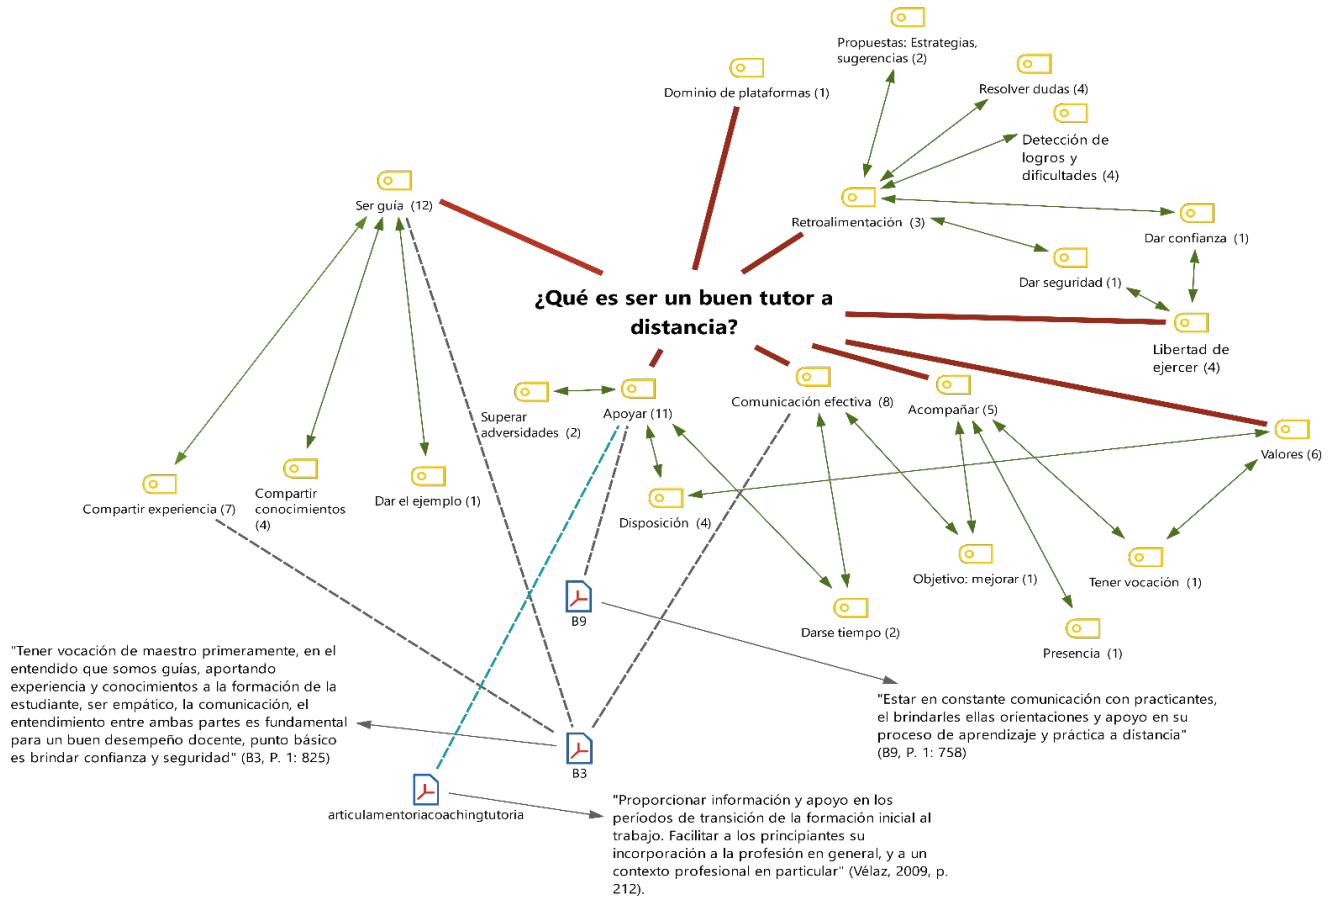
Propuestas: Estrategias, sugerencias (2)

Dominio de plataformas (1)

Resolver dudas (4)

Detección de logros y dificultades (4)

Ser guía (12)

Retroalimentación (3)

Dar confianza (1)

Dar seguridad (1)

¿Qué es ser un buen tutor a distancia?

Libertad de ejercer (4)

Superar adversidades (2)

Apoyar (11)

Comunicación efectiva (8)

Acompañar (5)

Valores (6)

Compartir experiencia (7)

Compartir conocimientos (4)

Dar el ejemplo (1)

Disposición (4)

Objetivo: mejorar (1)

Tener vocación (1)

B9

Darse tiempo (2)

Presencia (1)

"Tener vocación de maestro primeramente, en el entendido que somos guías, aportando experiencia y conocimientos a la formación de la estudiante, ser empático, la comunicación, el entendimiento entre ambas partes es fundamental para un buen desempeño docente, punto básico es brindar confianza y seguridad" (B3, P. 1: 825)

"Estar en constante comunicación con practicantes, el brindarles ellas orientaciones y apoyo en su proceso de aprendizaje y práctica a distancia" (B9, P. 1: 758)

B3

articulamentoriacoachingtutoria

"Proporcionar información y apoyo en los períodos de transición de la formación inicial al trabajo. Facilitar a los principiantes su incorporación a la profesión en general, y a un contexto profesional en particular" (Vélaz, 2009, p. 212).